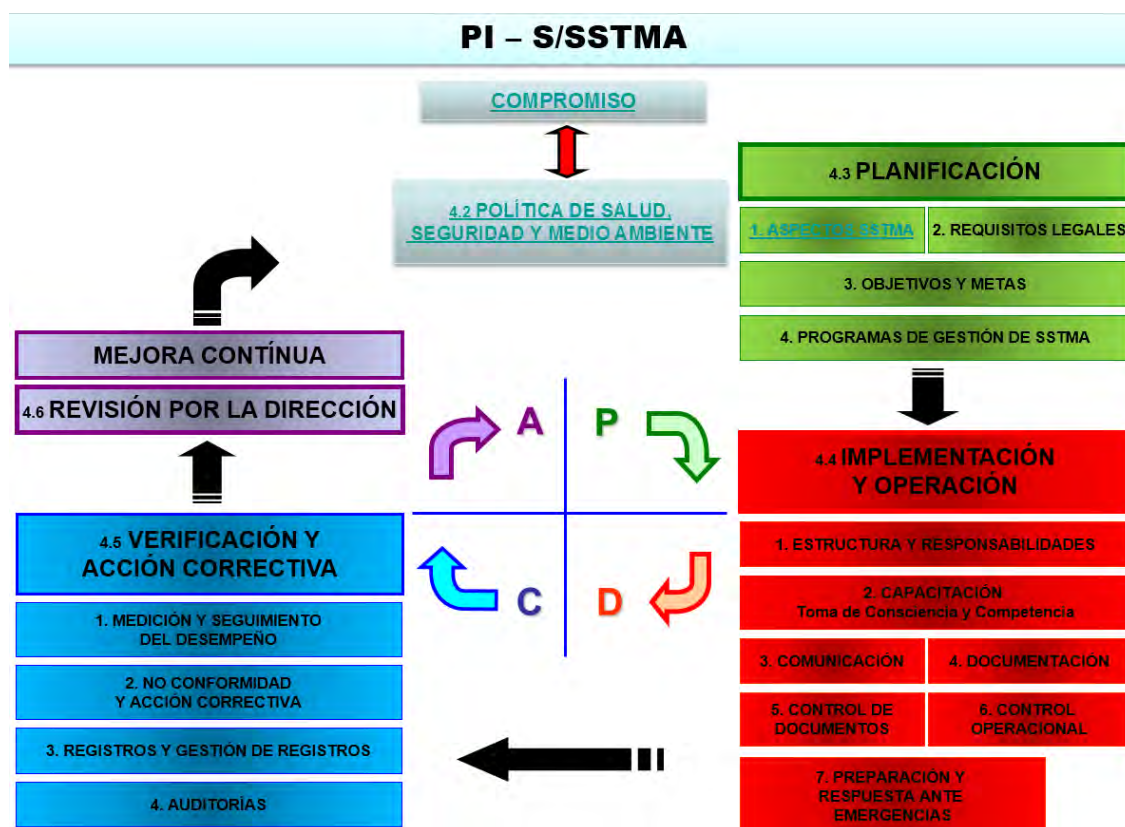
PI – S/SSTMA

COMPROMISO

4.2 POLÍTICA DE SALUD, SEGURIDAD Y MEDIO AMBIENTE

4.3 PLANIFICACIÓN

1. ASPECTOS SSTMA

2. REQUISITOS LEGALES

3. OBJETIVOS Y METAS

4. PROGRAMAS DE GESTIÓN DE SSTMA

MEJORA CONTÍNUA

4.6 REVISIÓN POR LA DIRECCIÓN

A

P

C

D

4.4 IMPLEMENTACIÓN Y OPERACIÓN

1. ESTRUCTURA Y RESPONSABILIDADES

2. CAPACITACIÓN
Toma de Consciencia y Competencia

3. COMUNICACIÓN

4. DOCUMENTACIÓN

5. CONTROL DE DOCUMENTOS

6. CONTROL OPERACIONAL

7. PREPARACIÓN Y RESPUESTA ANTE EMERGENCIAS

4.5 VERIFICACIÓN Y ACCIÓN CORRECTIVA

1. MEDICIÓN Y SEGUIMIENTO DEL DESEMPEÑO

2. NO CONFORMIDAD Y ACCIÓN CORRECTIVA

3. REGISTROS Y GESTIÓN DE REGISTROS

4. AUDITORÍAS